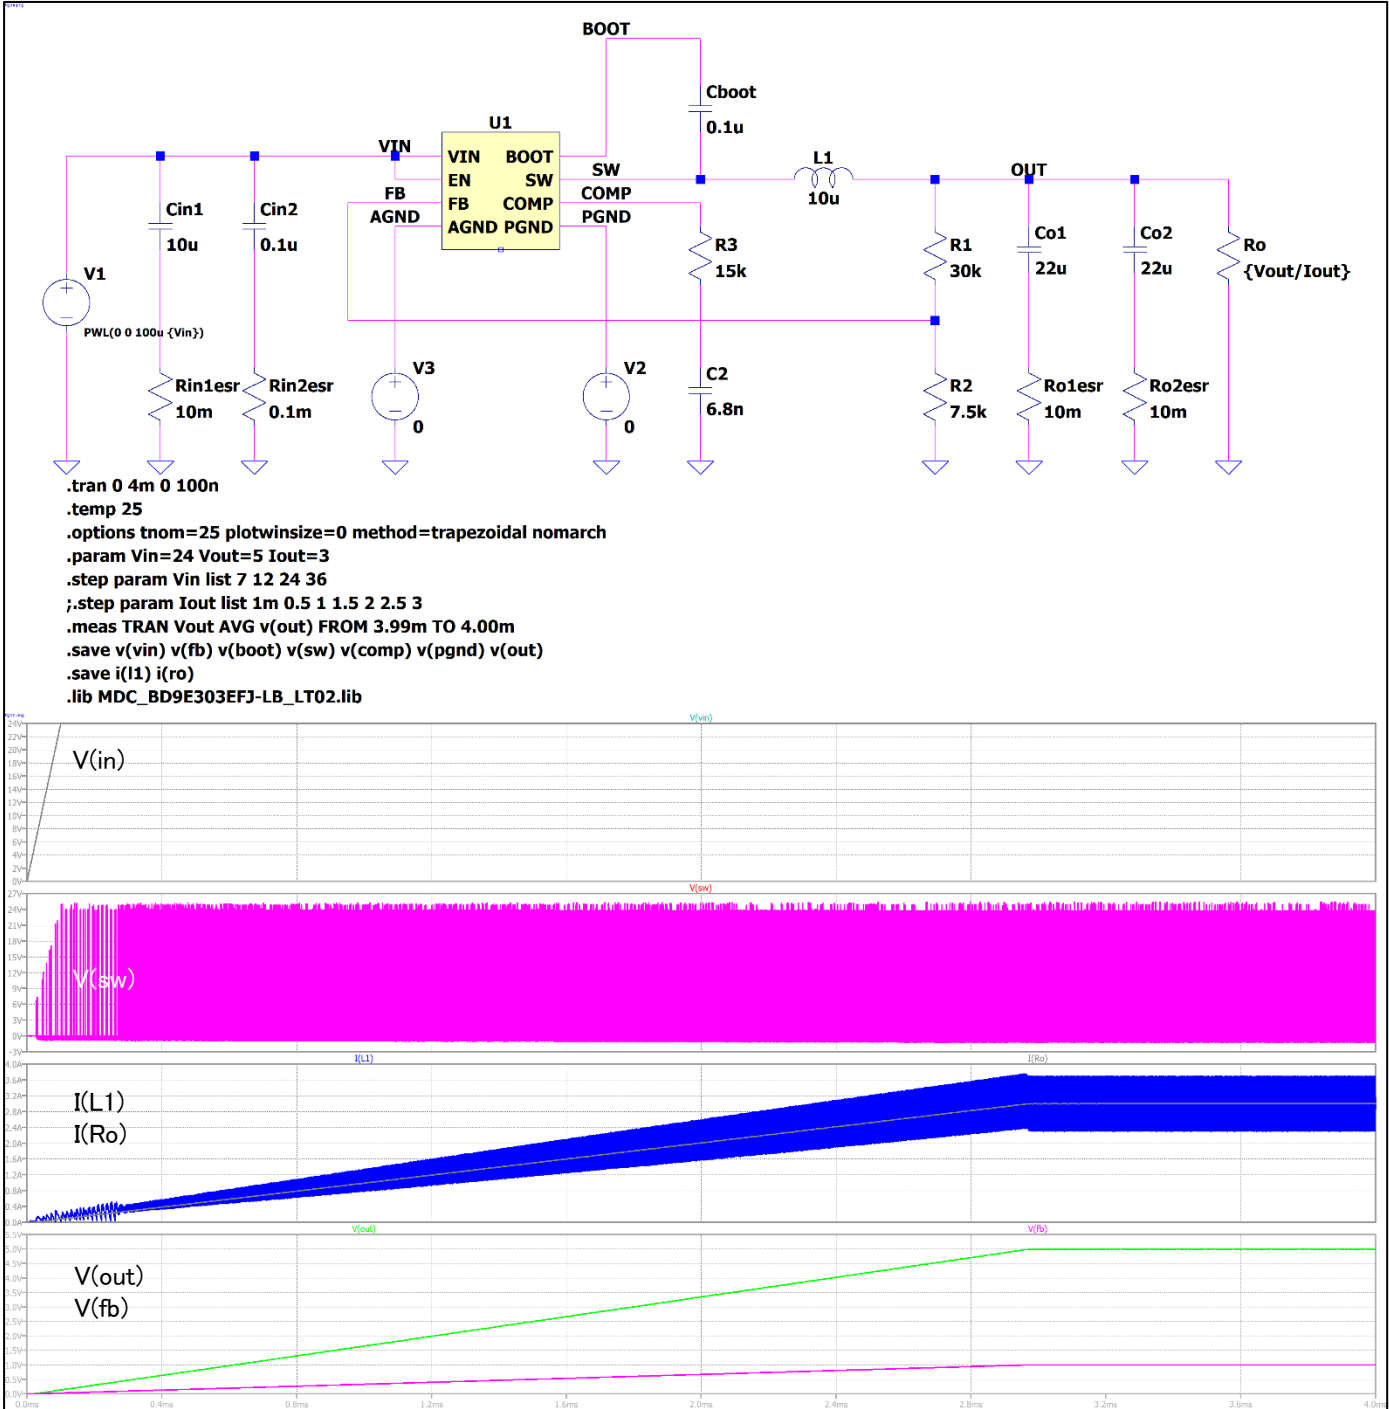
BOOT

Cboot
0.1u

U1
VIN
VIN BOOT
EN SW
FB COMP
AGND PGND
SW
COMP
PGND
FB
AGND

L1
10u

OUT

Cin1
10u

Cin2
0.1u

V1
PWL(0 0 100u {Vin})

R3
15k

R1
30k

Co1
22u

Co2
22u

Ro
{Vout/Iout}

Rin1esr
10m

Rin2esr
0.1m

V3
0

V2
0

C2
6.8n

R2
7.5k

Ro1esr
10m

Ro2esr
10m

.tran 0 4m 0 100n
.temp 25
.options tnom=25 plotwinsize=0 method=trapezoidal nomarch
.param Vin=24 Vout=5 Iout=3
.step param Vin list 7 12 24 36
;.step param Iout list 1m 0.5 1 1.5 2 2.5 3
.meas TRAN Vout AVG v(out) FROM 3.99m TO 4.00m
.save v(vin) v(fb) v(boot) v(sw) v(comp) v(pgnd) v(out)
.save i(l1) i(ro)
.lib MDC_BD9E303EFJ-LB_LT02.lib

V(vin)
V(in)

V(sw)
V(sw)

I(L1)
I(Ro)
I(L1)
I(Ro)

V(out)
V(fb)
V(out)
V(fb)

0.0ms 0.4ms 0.8ms 1.2ms 1.6ms 2.0ms 2.4ms 2.8ms 3.2ms 3.6ms 4.0ms